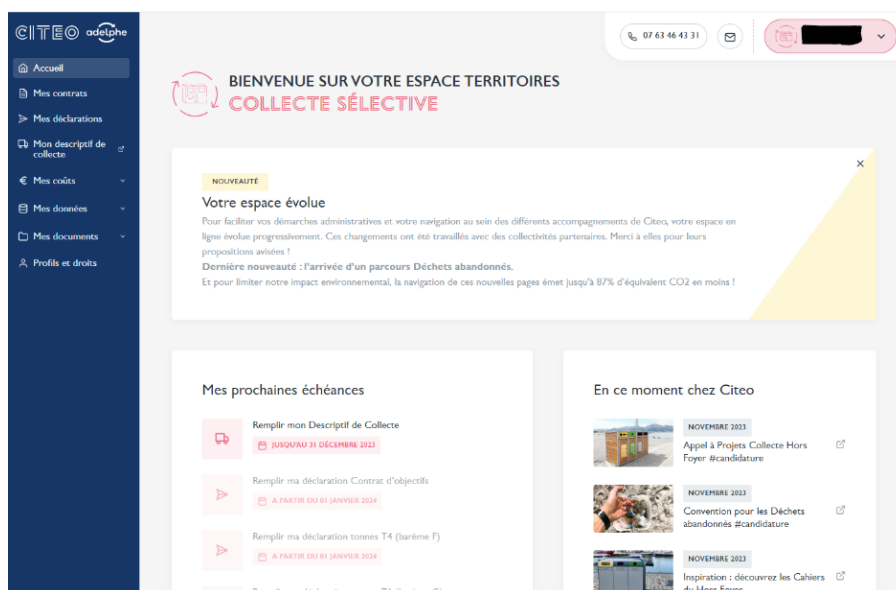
CITEO adelphe

Accueil
Mes contrats
Mes déclarations
Mon descriptif de collecte
Mes coûts
Mes données
Mes documents
Profils et droits

07 63 46 43 31

BIENVENUE SUR VOTRE ESPACE TERRITOIRES
COLLECTE SÉLECTIVE

NOUVEAUTÉ
Votre espace évolue
Pour faciliter vos démarches administratives et votre navigation au sein des différents accompagnements de Citeo, votre espace en ligne évolue progressivement. Ces changements ont été travaillés avec des collectivités partenaires. Merci à elles pour leurs propositions avisées !
Dernière nouveauté : l'arrivée d'un parcours Déchets abandonnés.
Et pour limiter notre impact environnemental, la navigation de ces nouvelles pages émet jusqu'à 87% d'équivalent CO2 en moins !

Mes prochaines échéances

Remplir mon Descriptif de Collecte
JUSQU'AU 31 DÉCEMBRE 2023

Remplir ma déclaration Contrat d'objectifs
A PARTIR DU 01 JANVIER 2024

Remplir ma déclaration tonnes T4 (barème F)
A PARTIR DU 01 JANVIER 2024

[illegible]

En ce moment chez Citeo

NOVEMBRE 2023
Appel à Projets Collecte Hors Foyer #candidature

NOVEMBRE 2023
Convention pour les Déchets abandonnés #candidature

NOVEMBRE 2023
Inspiration : découvrez les Cahiers du Hors Foyer